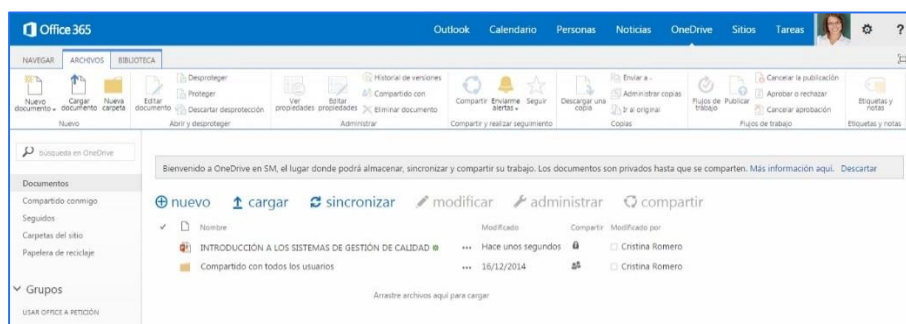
Office 365

Outlook Calendario Personas Noticias OneDrive Sitios Tareas

NAVEGAR ARCHIVOS BIBLIOTECA

Nuevo documento Cargar documento Nueva carpeta
Nuevo

Editar documento Desproteger Proteger Descartar desprotección
Abrir y desproteger

Ver propiedades Editar propiedades Historial de versiones Compartido con Eliminar documento
Administrar

Compartir Envíarme alertas Seguir
Compartir y realizar seguimiento

Descargar una copia Enviar a Administrar copias Ir al original
Copias

Flujos de trabajo Publicar Cancelar la publicación Aprobar o rechazar Cancelar aprobación
Flujos de trabajo

Etiquetas y notas
Etiquetas y notas

búsqueda en OneDrive

Documentos
Compartido conmigo
Seguidos
Carpetas del sitio
Papelera de reciclaje

Grupos
USAR OFFICE A PETICIÓN

Bienvenido a OneDrive en SM, el lugar donde podrá almacenar, sincronizar y compartir su trabajo. Los documentos son privados hasta que se compartan. Más información aquí. Descartar

⊕ nuevo ↑ cargar sincronizar modificar administrar compartir

| | Nombre | | Modificado | Compartir | Modificado por |
|---|---|---|---|---|---|
| | INTRODUCCIÓN A LOS SISTEMAS DE GESTIÓN DE CALIDAD | ... | Hace unos segundos | | Cristina Romero |
| | Compartido con todos los usuarios | ... | 16/12/2014 | | Cristina Romero |

Arrastre archivos aquí para cargar